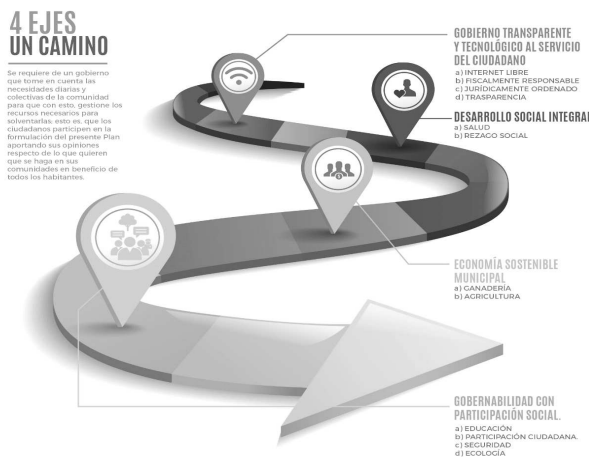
4 EJES
UN CAMINO

Se requiere de un gobierno que tome en cuenta las necesidades diarias y colectivas de la comunidad para que con esto, gestione los recursos necesarios para solventarlas, esto es, que los ciudadanos participen en la formulación del presente Plan aportando sus opiniones respecto de lo que quieren que se haga en sus comunidades en beneficio de todos los habitantes.

GOBIERNO TRANSPARENTE Y TECNOLÓGICO AL SERVICIO DEL CIUDADANO
a) INTERNET LIBRE
b) FISCALMENTE RESPONSABLE
c) JURÍDICAMENTE ORDENADO
d) TRASPARENCIA

DESARROLLO SOCIAL INTEGRAL
a) SALUD
b) REZAGO SOCIAL

ECONOMÍA SOSTENIBLE MUNICIPAL
a) GANADERÍA
b) AGRICULTURA

GOBERNABILIDAD CON PARTICIPACIÓN SOCIAL.
a) EDUCACIÓN
b) PARTICIPACIÓN CIUDADANA.
c) SEGURIDAD
d) ECOLOGÍA